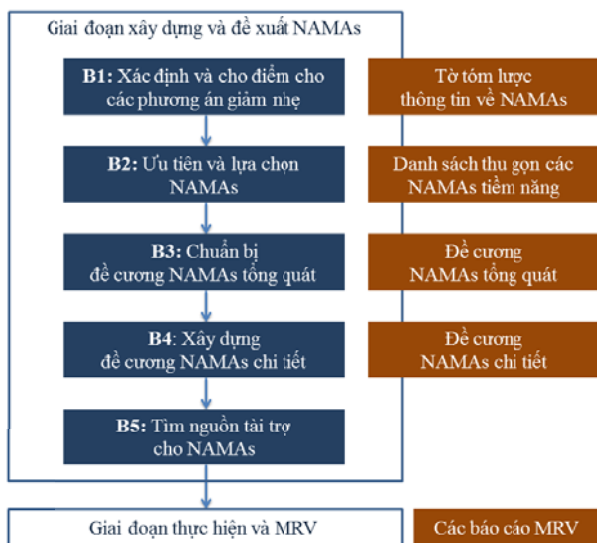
Giai đoạn xây dựng và đề xuất NAMAs

B1: Xác định và cho điểm cho các phương án giảm nhẹ

Tờ tóm lược thông tin về NAMAs

B2: Ưu tiên và lựa chọn NAMAs

Danh sách thu gọn các NAMAs tiềm năng

B3: Chuẩn bị đề cương NAMAs tổng quát

Đề cương NAMAs tổng quát

B4: Xây dựng đề cương NAMAs chi tiết

Đề cương NAMAs chi tiết

B5: Tìm nguồn tài trợ cho NAMAs

Giai đoạn thực hiện và MRV

Các báo cáo MRV